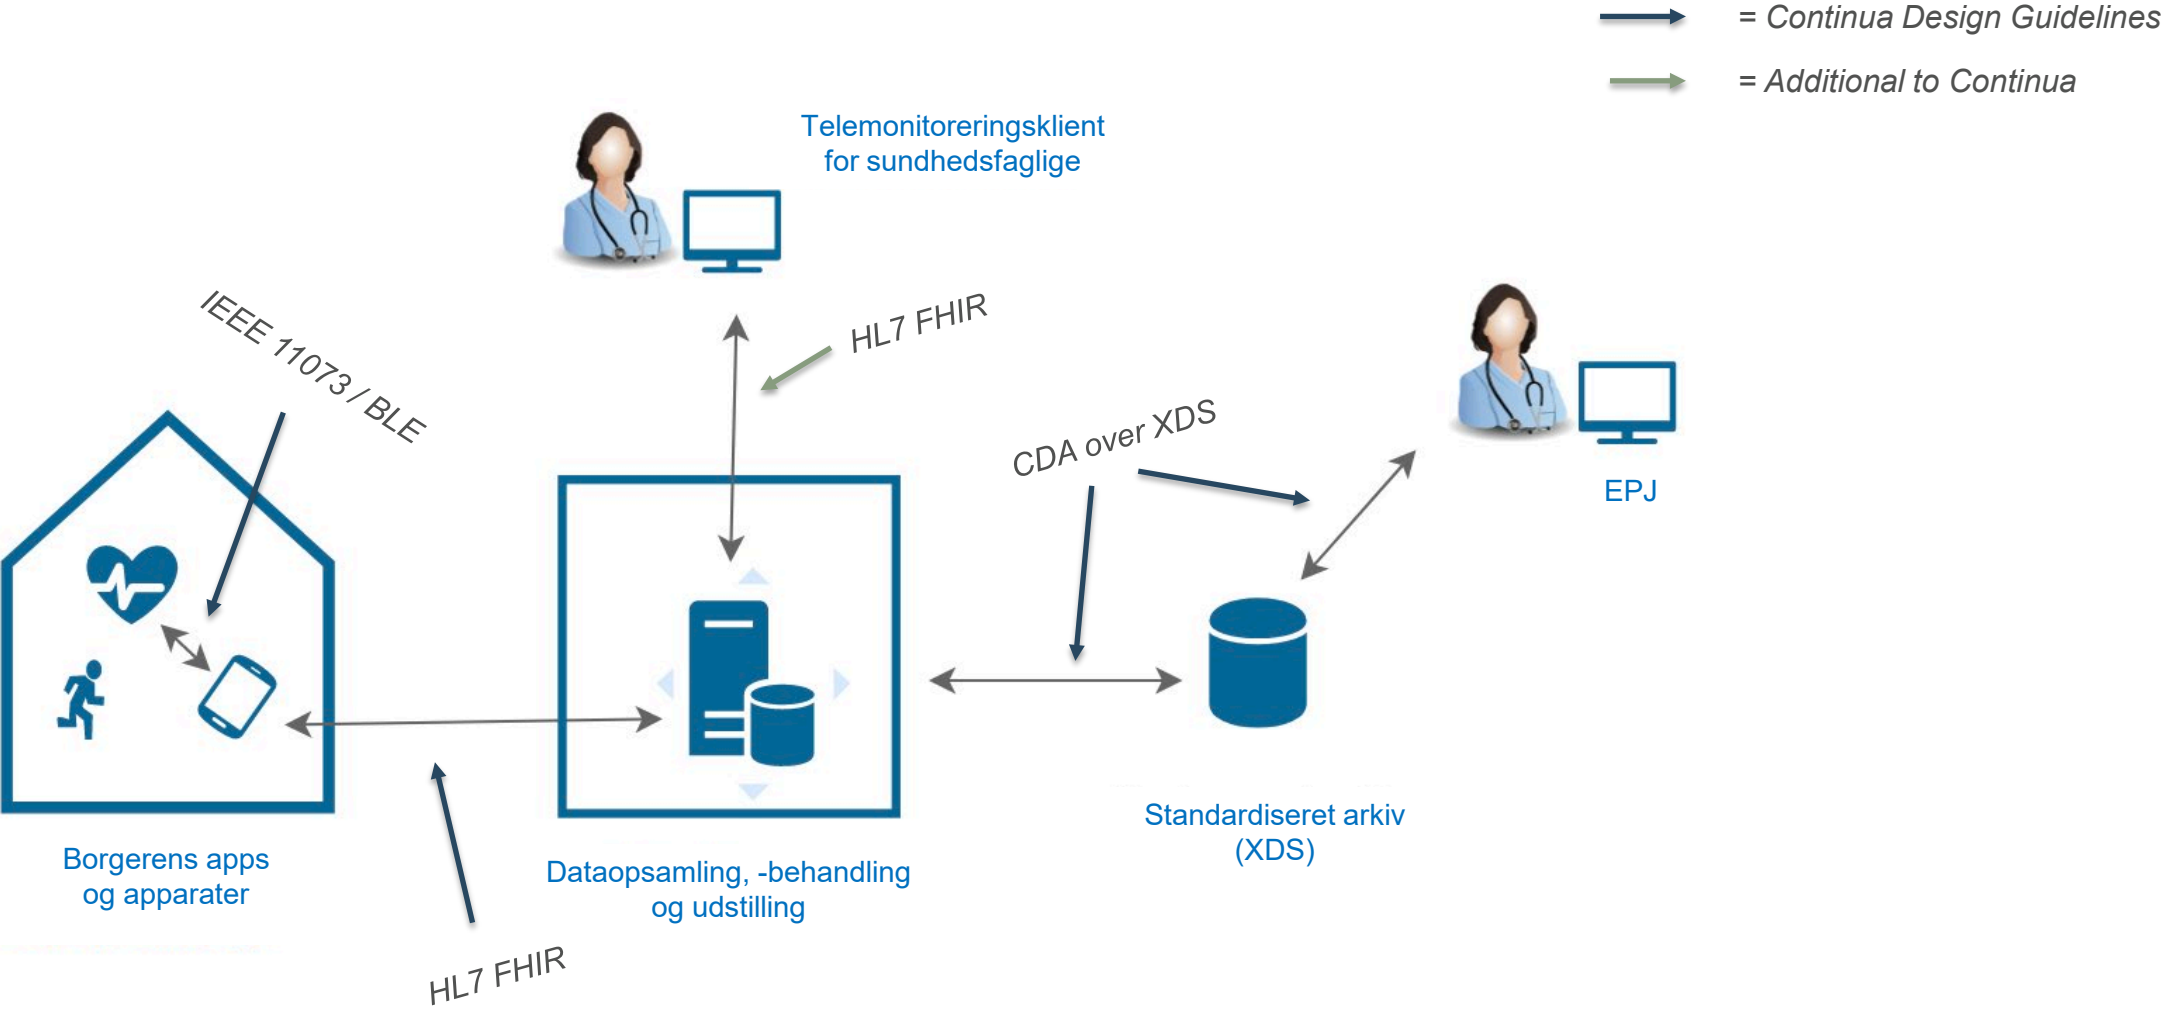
= Continua Design Guidelines

= Additional to Continua

Telemonitoreringsklient for sundhedsfaglige

HL7 FHIR

IEEE 11073 / BLE

CDA over XDS

EPJ

Borgerens apps og apparater

Dataopsamling, -behandling og udstilling

Standardiseret arkiv (XDS)

HL7 FHIR